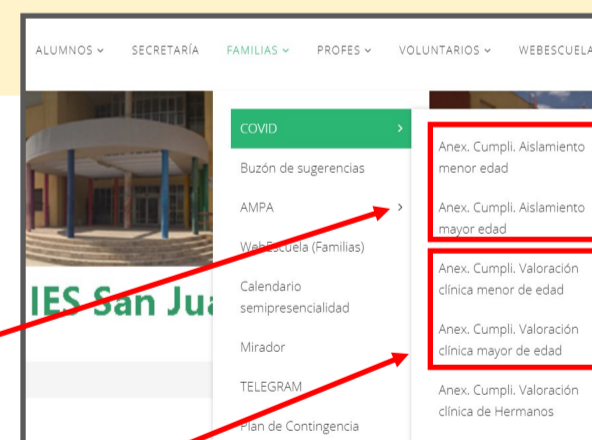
ALUMNOS ⌄ SECRETARÍA FAMILIAS ⌄ PROFES ⌄ VOLUNTARIOS ⌄ WEBESCUELA

COVID ›
Buzón de sugerencias
AMPA ›
WebEscuela (Familias)
Calendario semipresencialidad
Mirador
TELEGRAM
Plan de Contingencia

Anex. Cumpli. Aislamiento menor edad
Anex. Cumpli. Aislamiento mayor edad
Anex. Cumpli. Valoración clínica menor de edad
Anex. Cumpli. Valoración clínica mayor de edad
Anex. Cumpli. Valoración clínica de Hermanos

IES San Jua